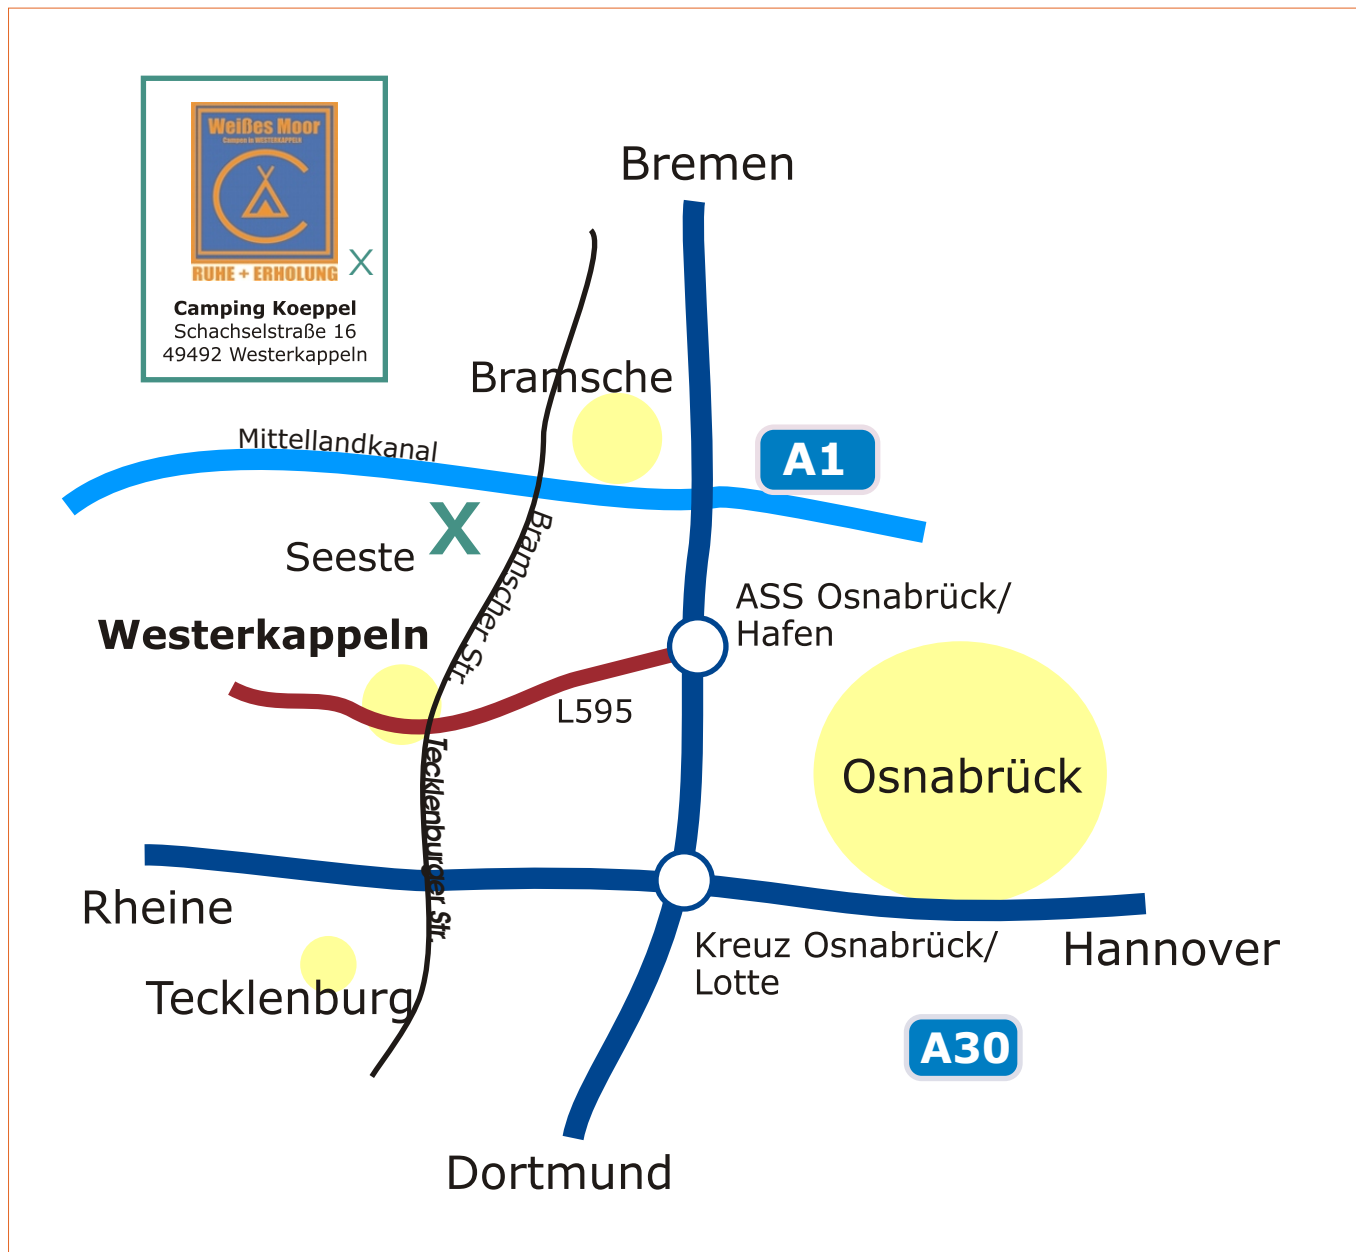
Weißes Moor
Camping in WESTERKAPPELN
RUHE + ERHOLUNG
X
Camping Koeppel
Schachselstraße 16
49492 Westerkappeln

Bremen

Bramsche

Mittellandkanal

A1

Seeste

X

Bramscher Str.

ASS Osnabrück/ Hafen

Westerkappeln

L595

Tecklenburger Str.

Osnabrück

Rheine

Tecklenburg

Kreuz Osnabrück/ Lotte

Hannover

A30

Dortmund